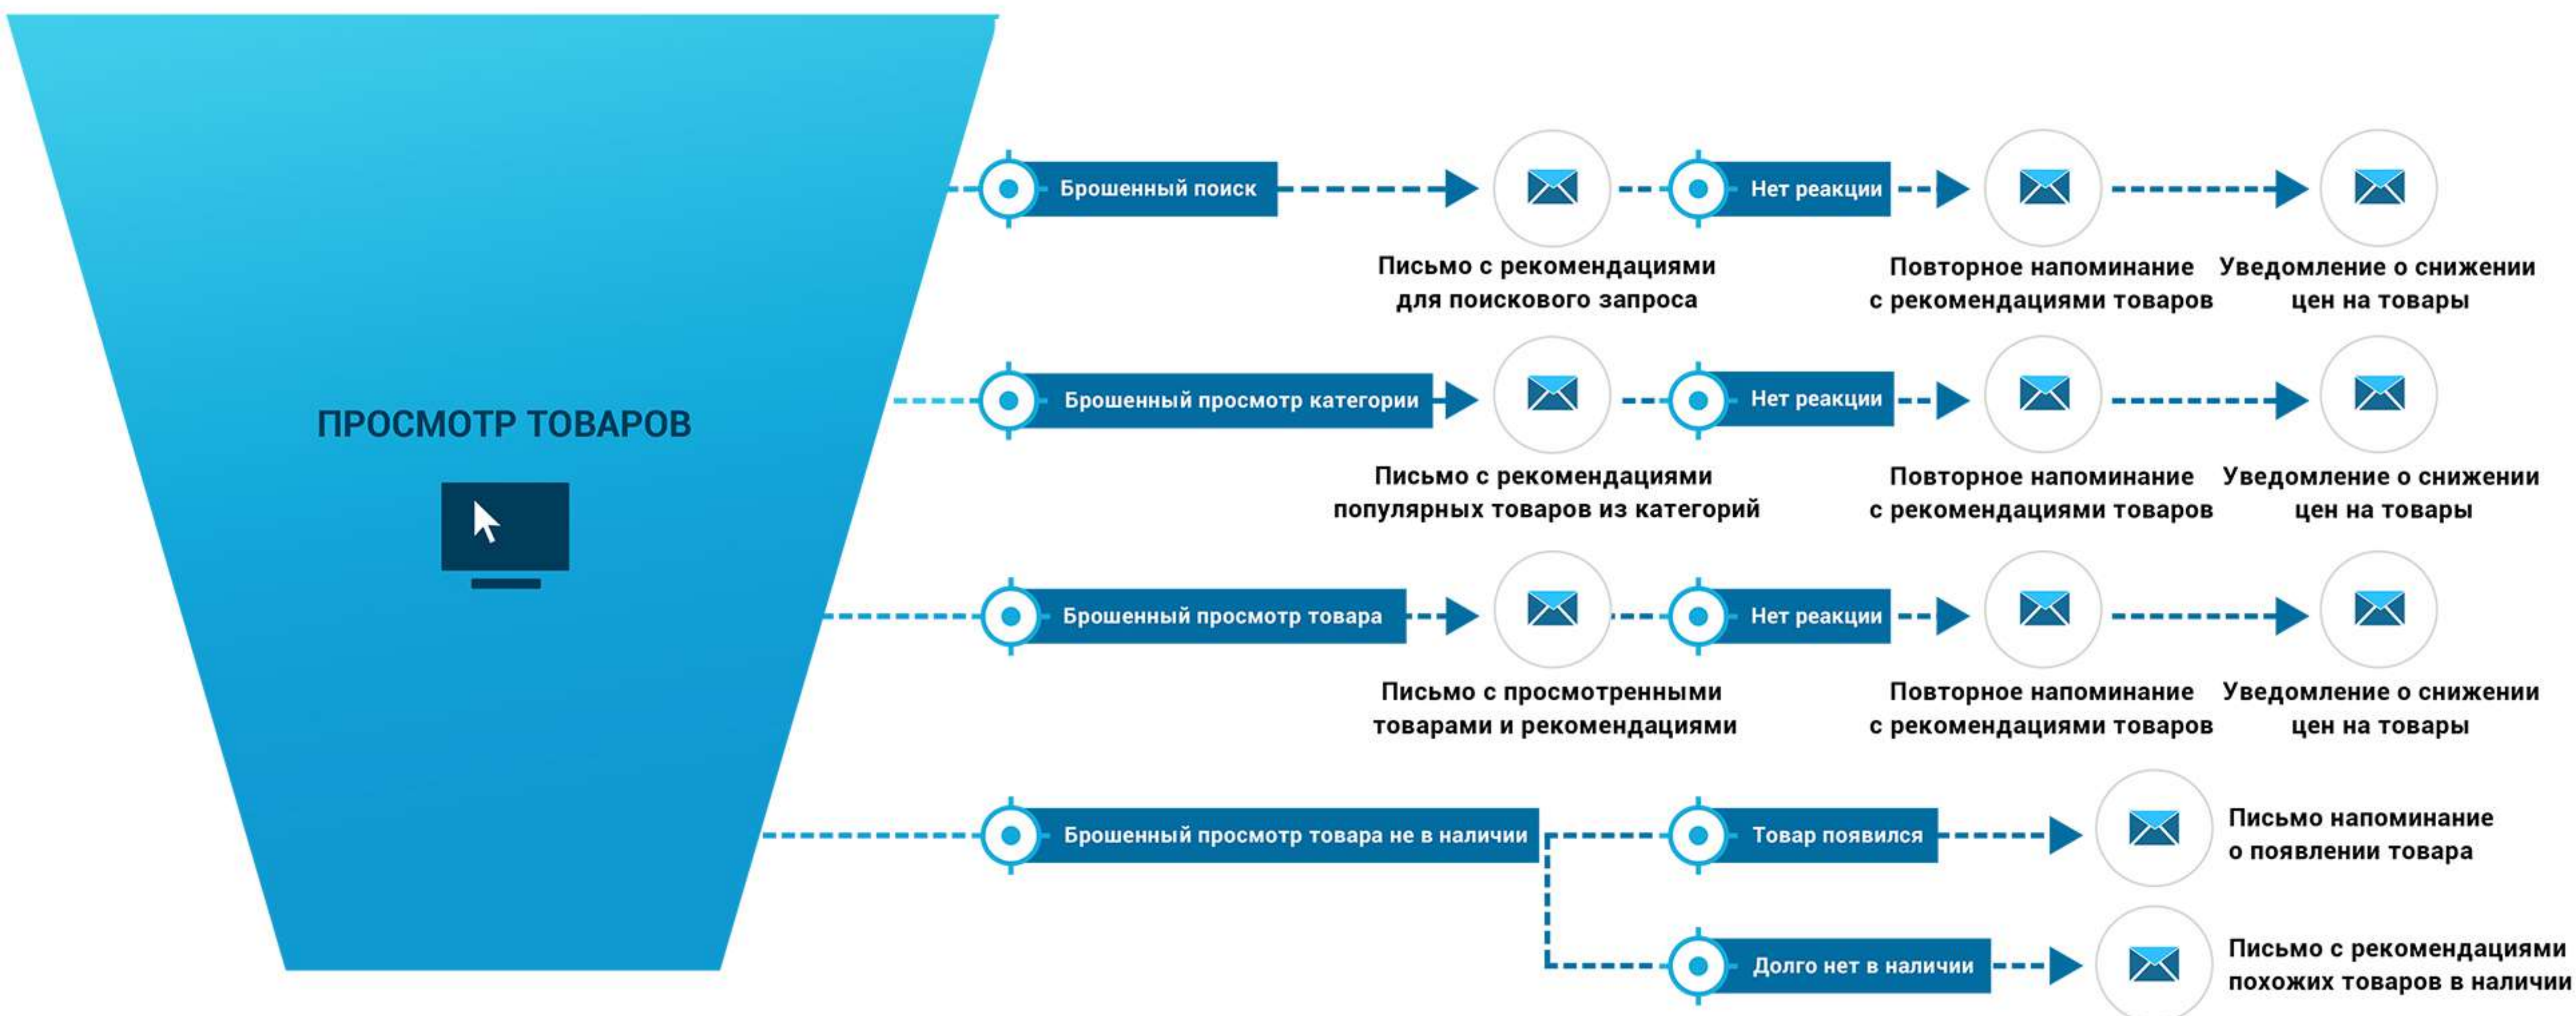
ПРОСМОТР ТОВАРОВ

Брошенный поиск

Письмо с рекомендациями для поискового запроса

Нет реакции

Повторное напоминание с рекомендациями товаров

Уведомление о снижении цен на товары

Брошенный просмотр категории

Письмо с рекомендациями популярных товаров из категорий

Нет реакции

Повторное напоминание с рекомендациями товаров

Уведомление о снижении цен на товары

Брошенный просмотр товара

Письмо с просмотренными товарами и рекомендациями

Нет реакции

Повторное напоминание с рекомендациями товаров

Уведомление о снижении цен на товары

Брошенный просмотр товара не в наличии

Товар появился

Письмо напоминание о появлении товара

Долго нет в наличии

Письмо с рекомендациями похожих товаров в наличии